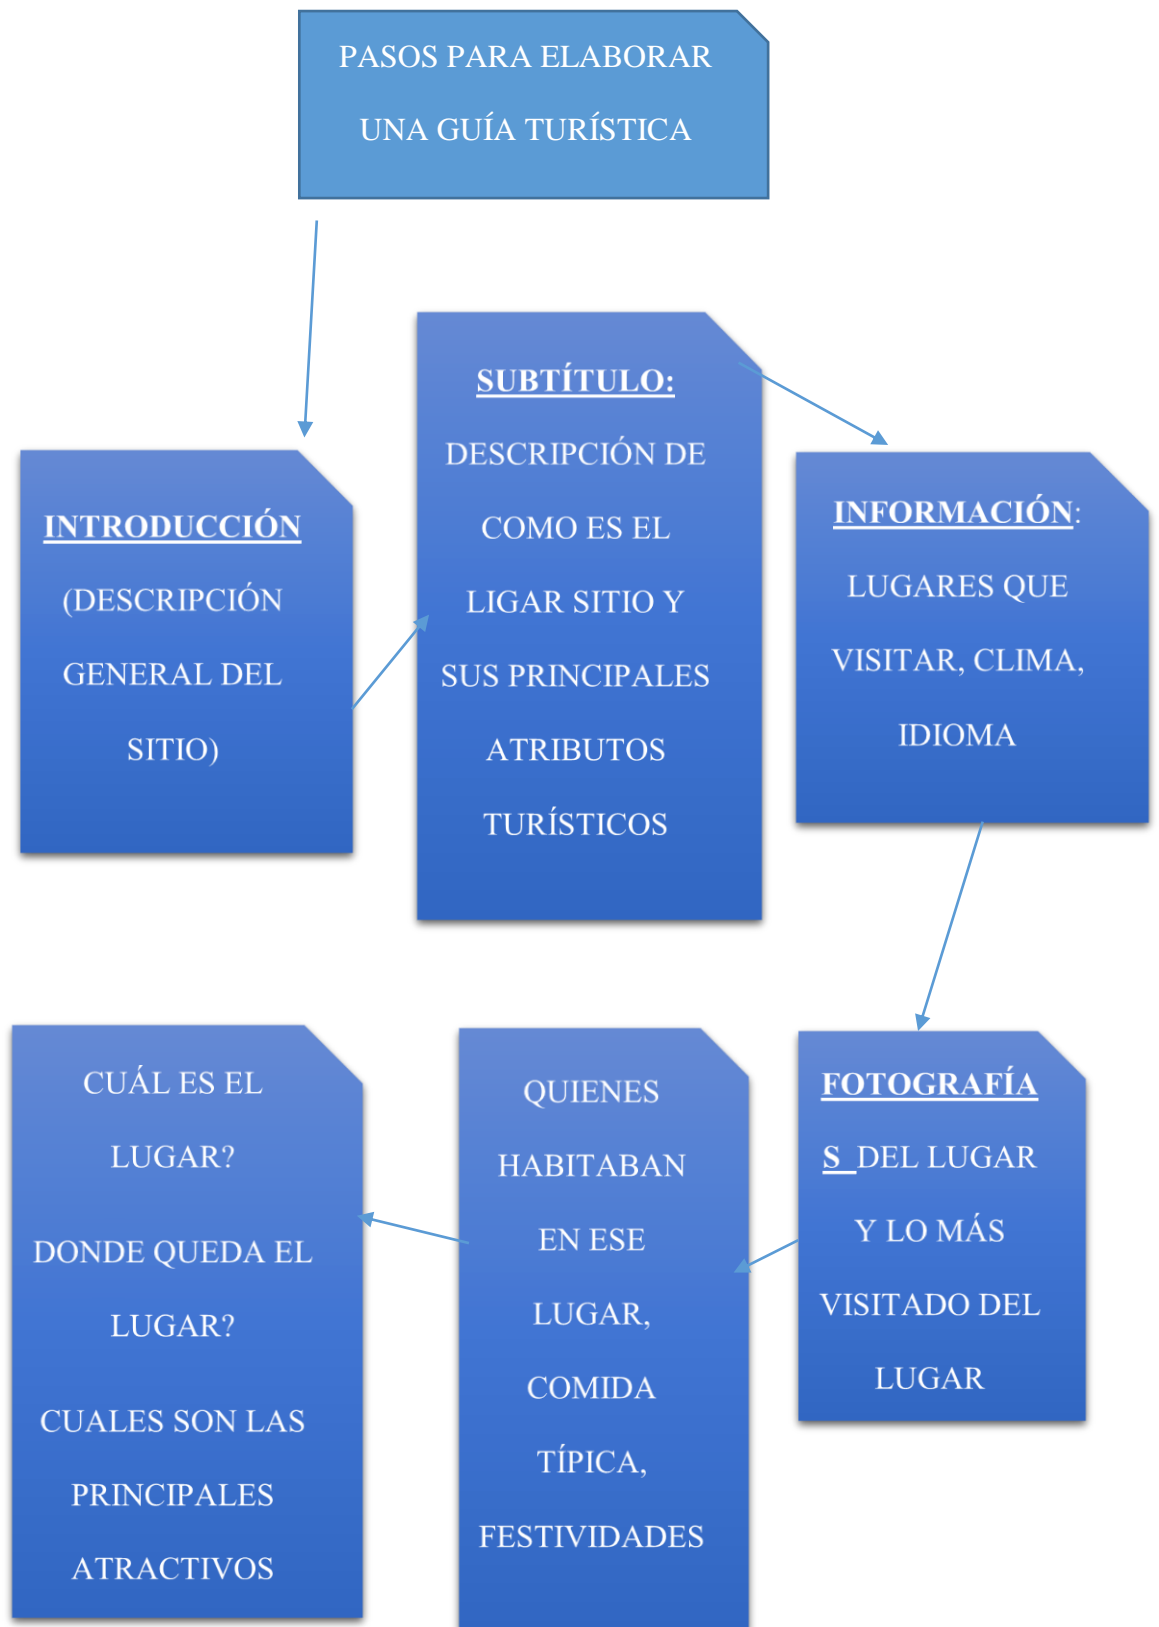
PASOS PARA ELABORAR UNA GUÍA TURÍSTICA

INTRODUCCIÓN (DESCRIPCIÓN GENERAL DEL SITIO)

SUBTÍTULO: DESCRIPCIÓN DE COMO ES EL LIGAR SITIO Y SUS PRINCIPALES ATRIBUTOS TURÍSTICOS

INFORMACIÓN: LUGARES QUE VISITAR, CLIMA, IDIOMA

FOTOGRAFÍAS DEL LUGAR Y LO MÁS VISITADO DEL LUGAR

QUIENES HABITABAN EN ESE LUGAR, COMIDA TÍPICA, FESTIVIDADES

CUÁL ES EL LUGAR?

DONDE QUEDA EL LUGAR?

CUALES SON LAS PRINCIPALES ATRACTIVOS